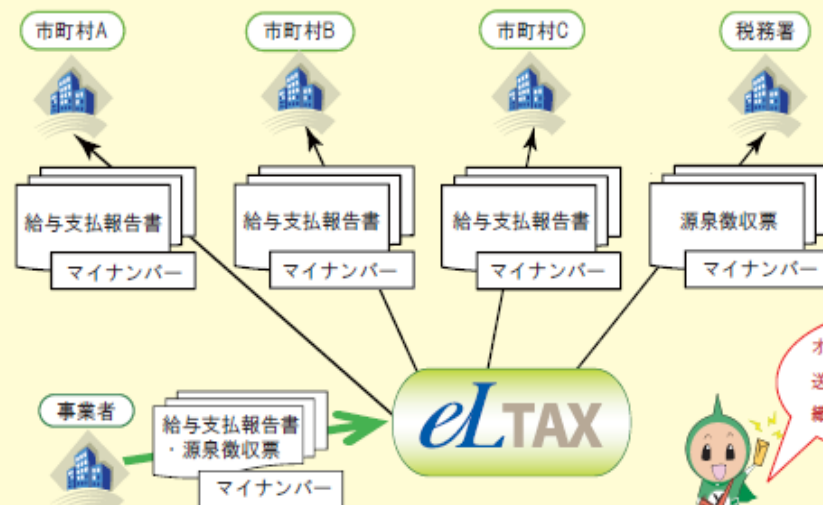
市町村A

市町村B

市町村C

税務署

給与支払報告書

マイナンバー

給与支払報告書

マイナンバー

給与支払報告書

マイナンバー

源泉徴収票

マイナンバー

事業者

給与支払報告書
・源泉徴収票

マイナンバー

eLTAX

オ
送
緒